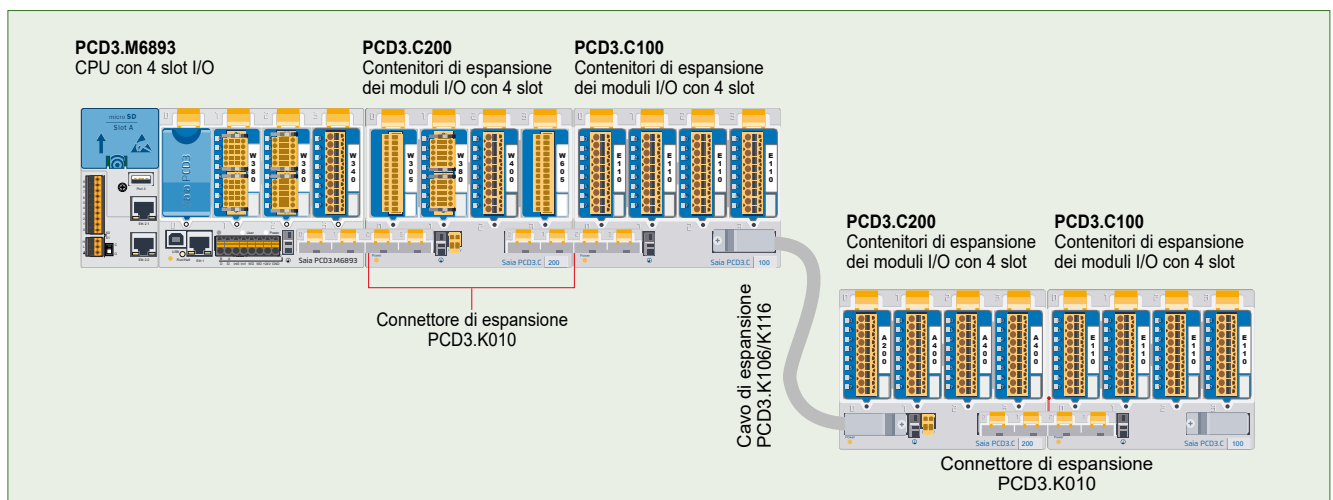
PCD3.M6893
CPU con 4 slot I/O

PCD3.C200
Contenitori di espansione dei moduli I/O con 4 slot

PCD3.C100
Contenitori di espansione dei moduli I/O con 4 slot

micro SD
Slot A

W 3 8 0
W 3 8 0
W 3 4 0
W 3 0 5
W 3 8 0
W 4 0 0
W 6 0 5
E 1 1 0
E 1 1 0
E 1 1 0
E 1 1 0

Saia PCD3.M6893
Saia PCD3.C 200
Saia PCD3.C 100

Connettore di espansione
PCD3.K010

Cavo di espansione
PCD3.K106/K116

PCD3.C200
Contenitori di espansione dei moduli I/O con 4 slot

PCD3.C100
Contenitori di espansione dei moduli I/O con 4 slot

A 2 0 0
A 4 0 0
A 4 0 0
A 4 0 0
E 1 1 0
E 1 1 0
E 1 1 0
E 1 1 0

Saia PCD3.C 200
Saia PCD3.C 100

Connettore di espansione
PCD3.K010